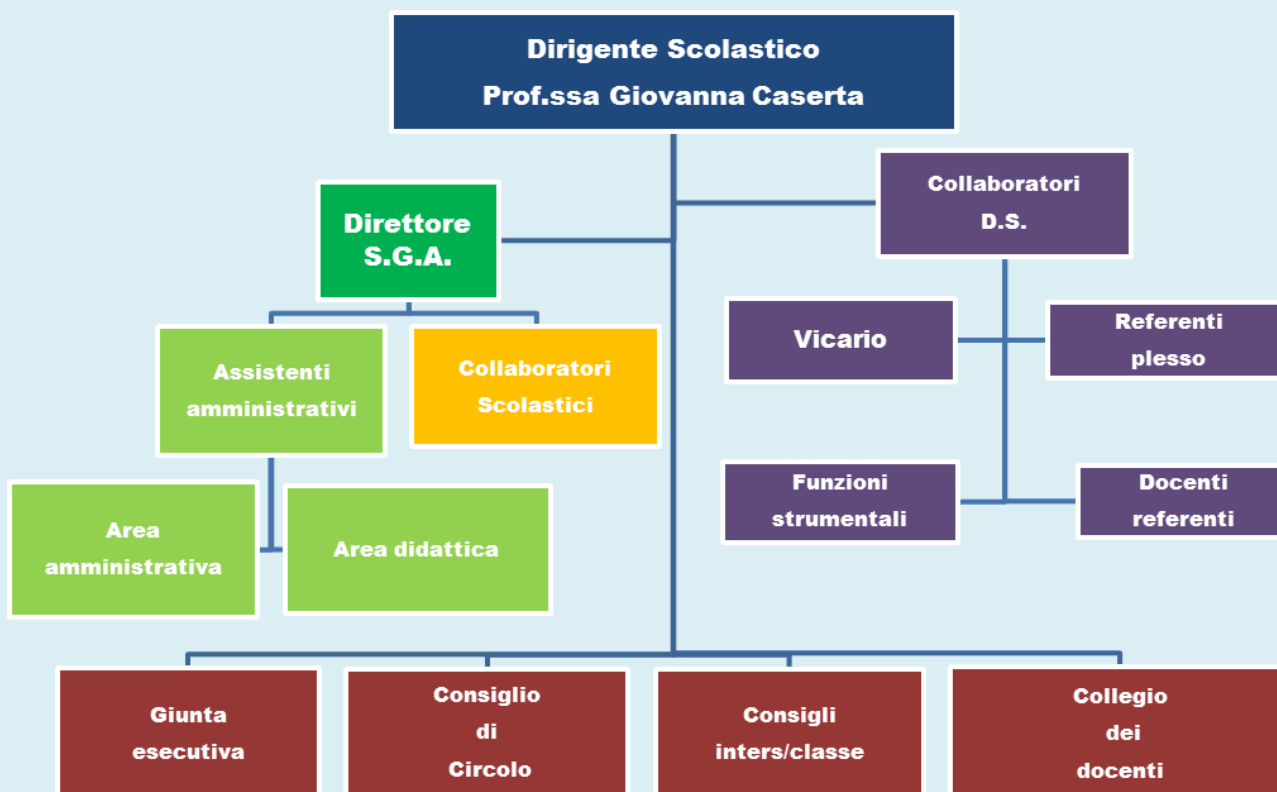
Dirigente Scolastico
Prof.ssa Giovanna Caserta

Direttore
S.G.A.

Collaboratori
D.S.

Assistenti amministrativi

Collaboratori Scolastici

Vicario

Referenti plesso

Area amministrativa

Area didattica

Funzioni strumentali

Docenti referenti

Giunta esecutiva

Consiglio di Circolo

Consigli inters/classe

Collegio dei docenti